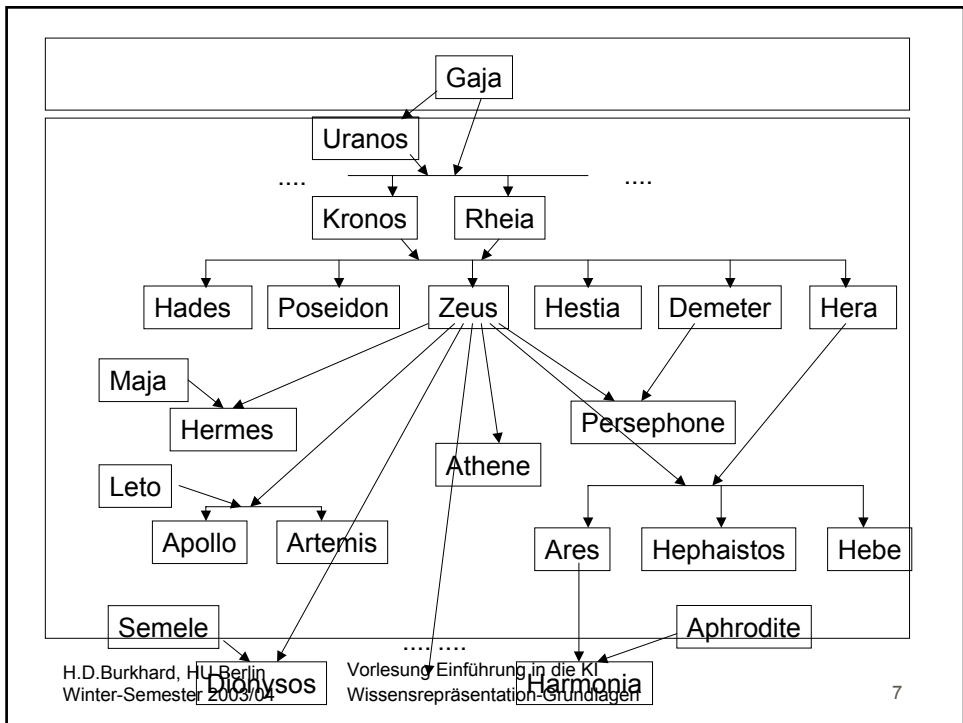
Gaja

Uranos

....

....

Kronos

Rheia

Hades

Poseidon

Zeus

Hestia

Demeter

Hera

Maja

Hermes

Persephone

Athene

Leto

Apollo

Artemis

Ares

Hephaistos

Hebe

Semele

.... ....

Aphrodite

Dionysos

Harmonia

H.D.Burkhard, HU Berlin
Winter-Semester 2003/04

Vorlesung Einführung in die KI
Wissensrepräsentation-Grundlagen

7